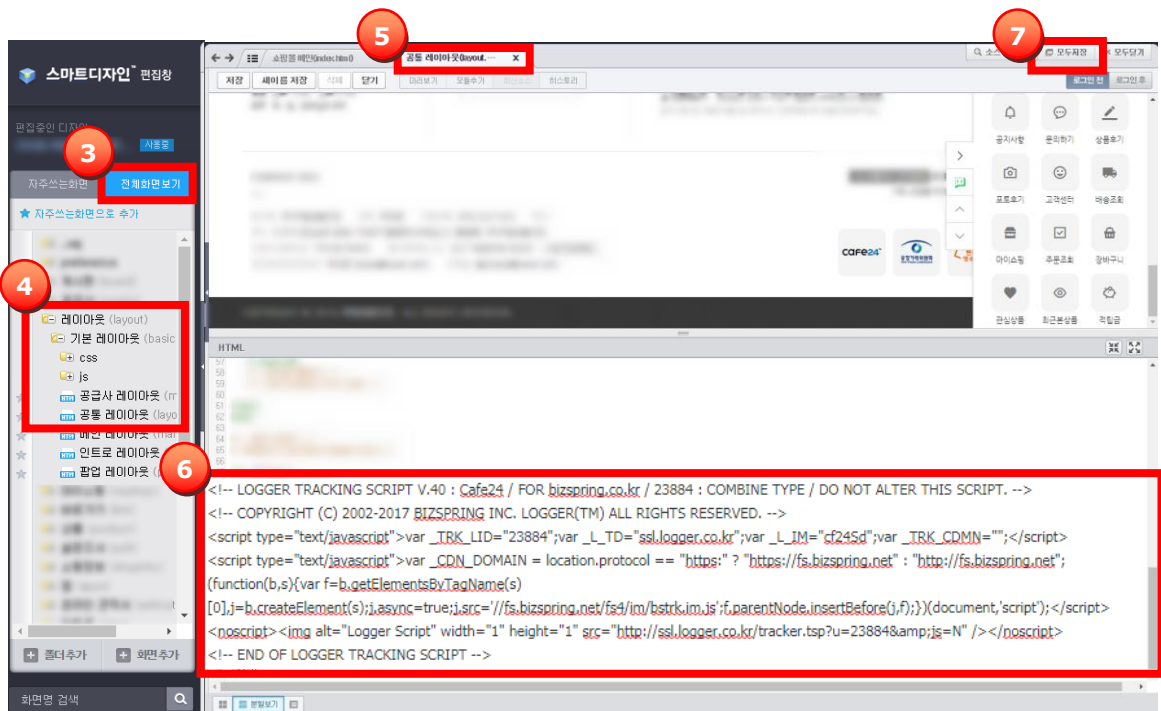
스마트디자인™ 편집창

편집중인 디자인
사용중

3

자주쓰는화면
전체화면보기

★ 자주쓰는화면으로 추가

4

레이아웃 (layout)
기본 레이아웃 (basic
css
js
공급사 레이아웃 (m
공통 레이아웃 (layo
메인 레이아웃 (mai
인트로 레이아웃
팝업 레이아웃 (

폴더추가
화면추가

화면명 검색

쇼핑몰 메인(index.html)
5
공통 레이아웃(layout... ×

저장
새이름 저장
삭제
닫기
미리보기
모듈추가
히스토리

7
모두저장
모두닫기

로그인 전
로그인 후

공지사항
문의하기
상품후기
포토후기
고객센터
배송조회
마이쇼핑
주문조회
장바구니
관심상품
최근본상품
적립금

cafe24

HTML

58
59
60
61
62
63
64
65
66

6

<!-- LOGGER TRACKING SCRIPT V.40 : Cafe24 / FOR bizspring.co.kr / 23884 : COMBINE TYPE / DO NOT ALTER THIS SCRIPT. -->
<!-- COPYRIGHT (C) 2002-2017 BIZSPRING INC. LOGGER(TM) ALL RIGHTS RESERVED. -->
<script type="text/javascript">var _TRK_LID="23884";var _L_TD="ssl.logger.co.kr";var _L_IM="cf24Sd";var _TRK_CDMN="";</script>
<script type="text/javascript">var _CDN_DOMAIN = location.protocol == "https:" ? "https://fs.bizspring.net" : "http://fs.bizspring.net"; (function(b,s){var f=b.getElementsByTagName(s)[0],j=b.createElement(s);j.async=true;j.src='//fs.bizspring.net/fs4/im/bstrk.im.js';f.parentNode.insertBefore(j,f);})(document,'script');</script>
<noscript><img alt="Logger Script" width="1" height="1" src="http://ssl.logger.co.kr/tracker.tsp?u=23884&amp;js=N" /></noscript>
<!-- END OF LOGGER TRACKING SCRIPT -->

분할보기